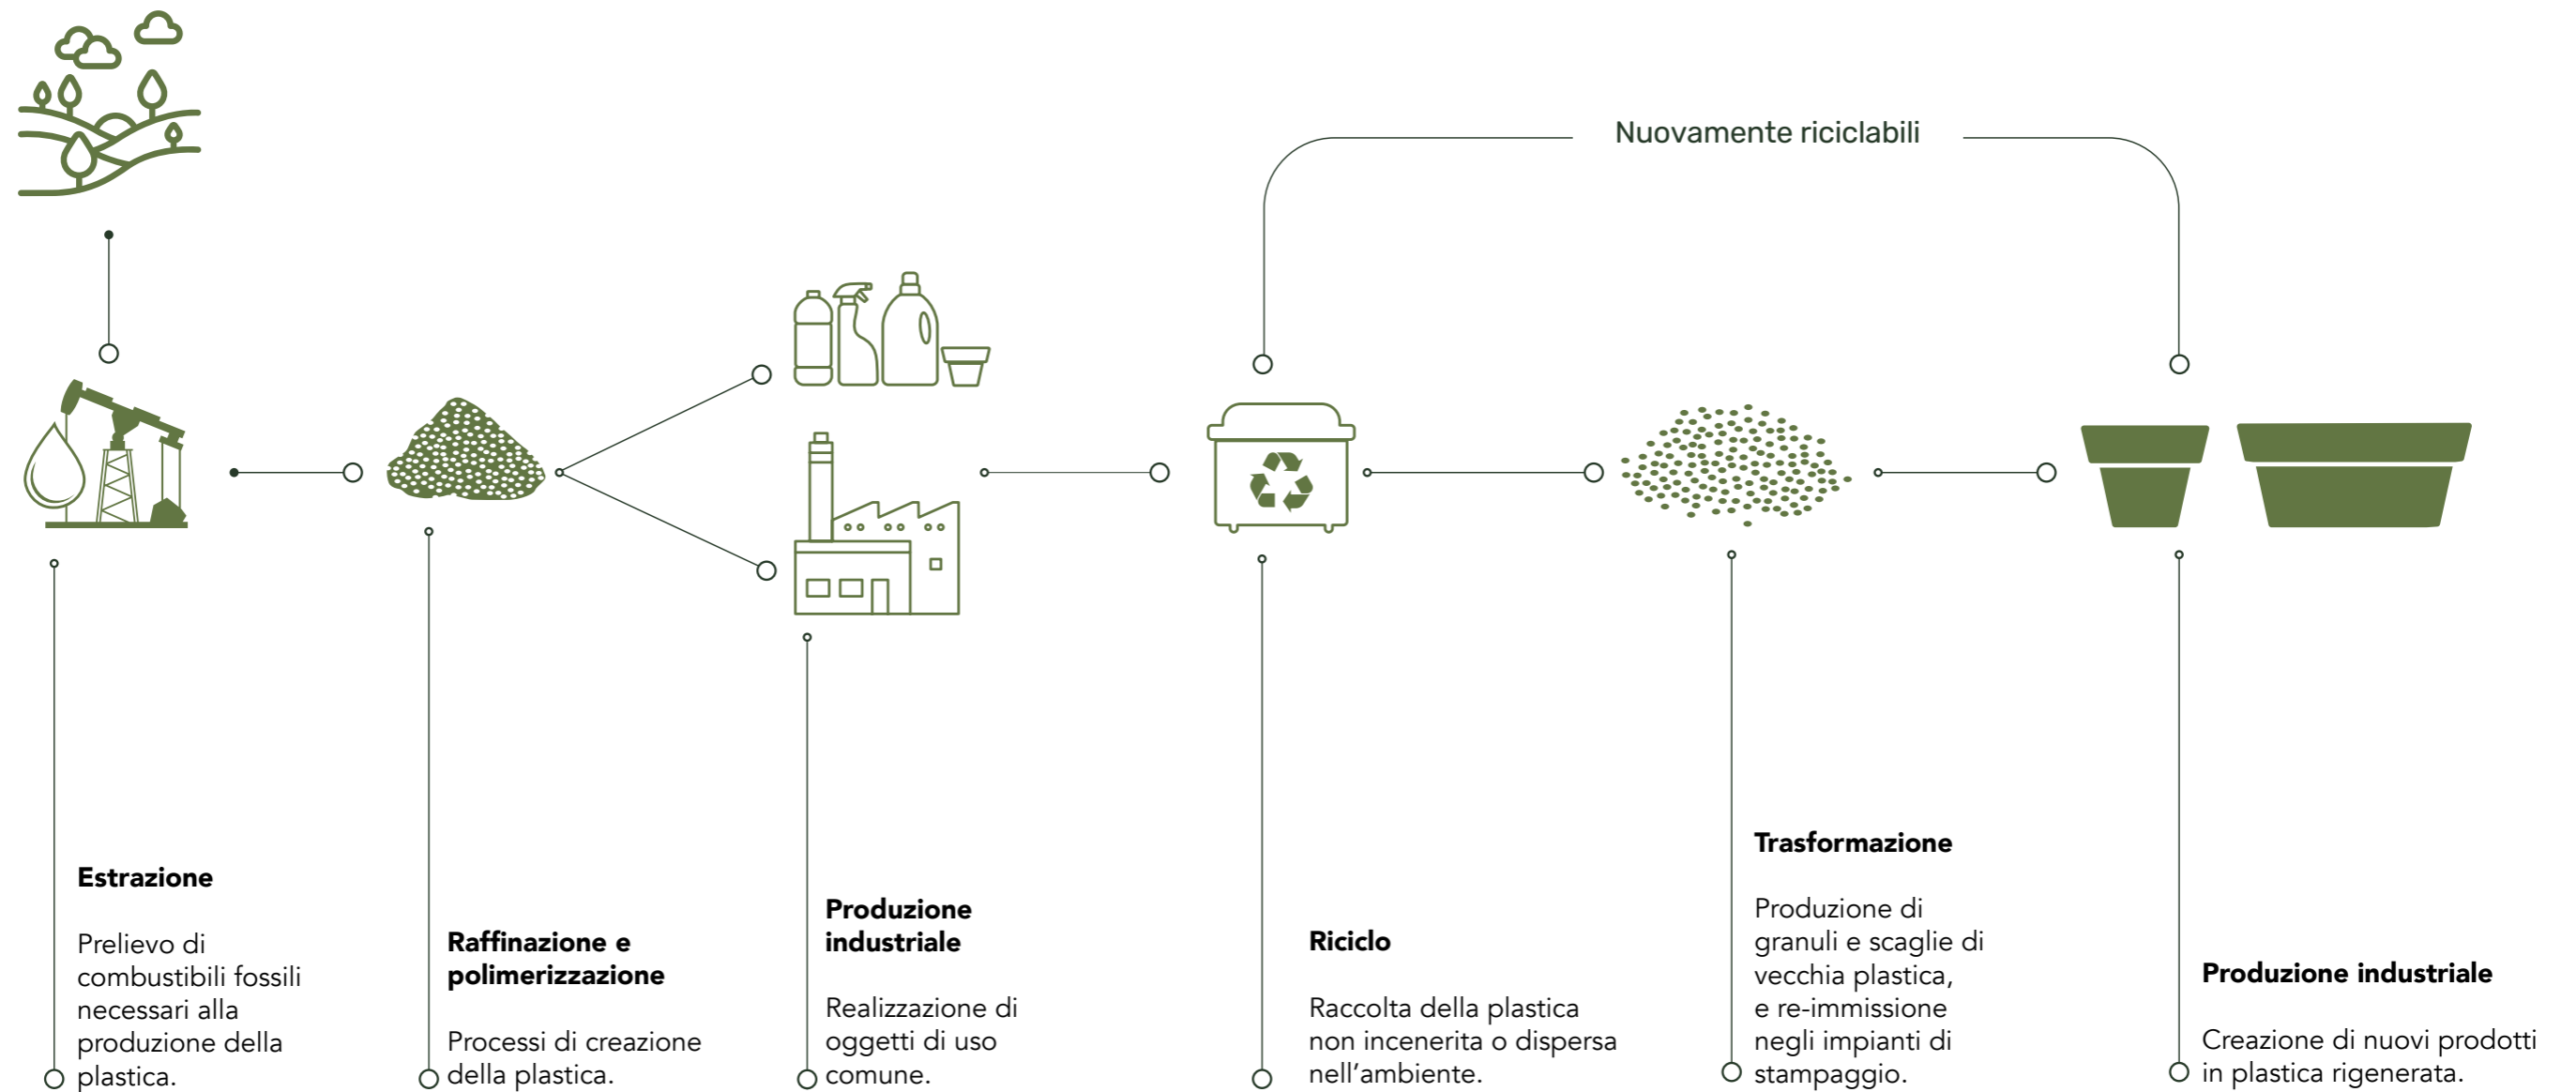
Nuovamente riciclabili

Estrazione

Prelievo di combustibili fossili necessari alla produzione della plastica.

Raffinazione e polimerizzazione

Processi di creazione della plastica.

Produzione industriale

Realizzazione di oggetti di uso comune.

Riciclo

Raccolta della plastica non incenerita o dispersa nell'ambiente.

Trasformazione

Produzione di granuli e scaglie di vecchia plastica, e re-immissione negli impianti di stampaggio.

Produzione industriale

Creazione di nuovi prodotti in plastica rigenerata.